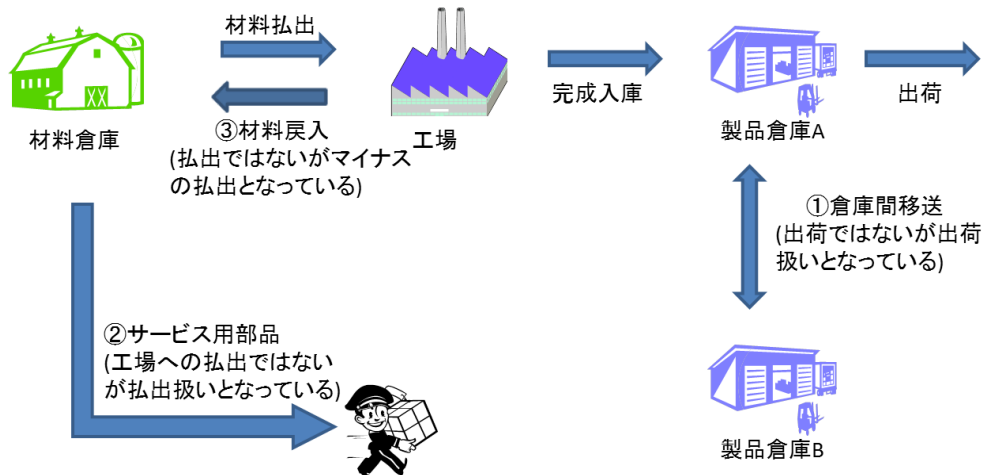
材料払出

材料倉庫

③材料戻入
(払出ではないがマイナスの払出となっている)

工場

完成入庫

製品倉庫A

出荷

①倉庫間移送
(出荷ではないが出荷扱いとなっている)

②サービス用部品
(工場への払出ではないが払出扱いとなっている)

製品倉庫B